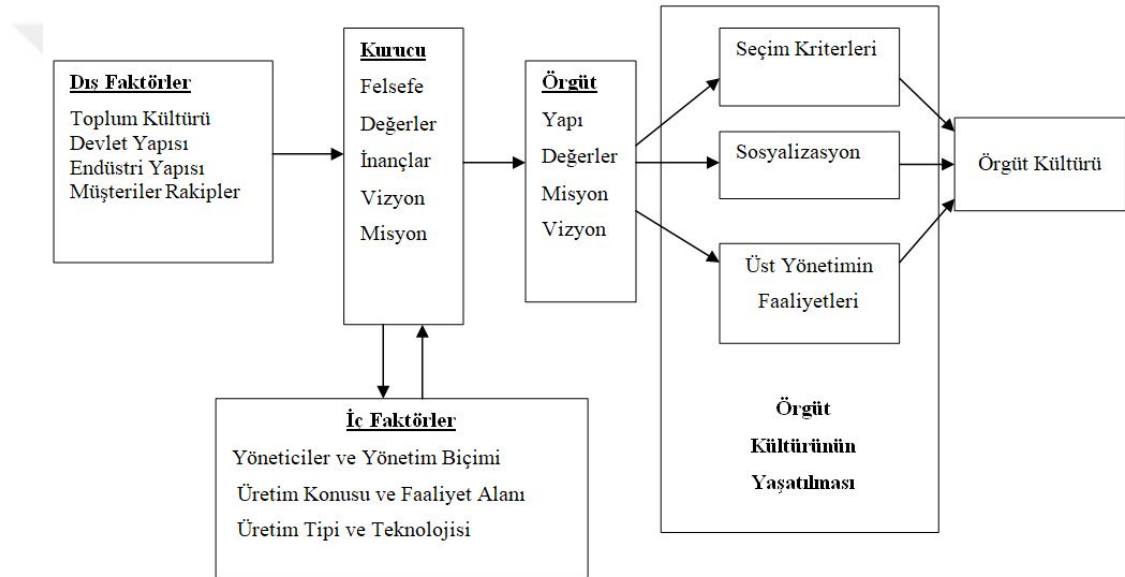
Dış Faktörler
Toplum Kültürü
Devlet Yapısı
Endüstri Yapısı
Müşteriler Rakipler

Kurucu
Felsefe
Değerler
İnançlar
Vizyon
Misyon

Örgüt
Yapı
Değerler
Misyon
Vizyon

Seçim Kriterleri

Sosyalizasyon

Üst Yönetimin Faaliyetleri

Örgüt Kültürü

Örgüt Kültürünün Yaşatılması

İç Faktörler
Yöneticiler ve Yönetim Biçimi
Üretim Konusu ve Faaliyet Alanı
Üretim Tipi ve Teknolojisi